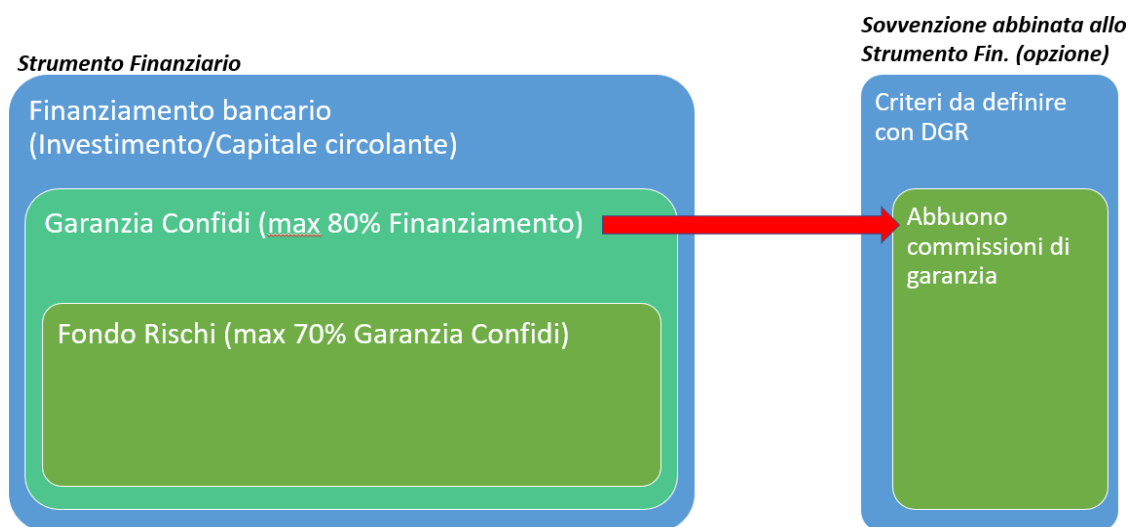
Sovvenzione abbinata allo Strumento Fin. (opzione)

Strumento Finanziario

Finanziamento bancario (Investimento/Capitale circolante)

Garanzia Confidi (max 80% Finanziamento)

Fondo Rischi (max 70% Garanzia Confidi)

Criteri da definire con DGR

Abbuono commissioni di garanzia